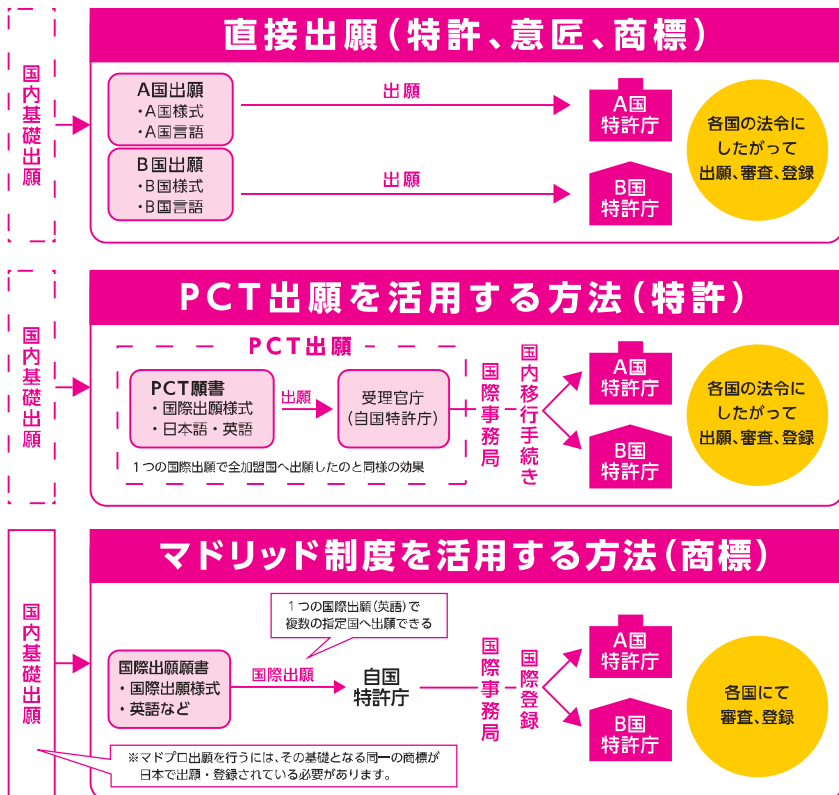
国内基礎出願

直接出願（特許、意匠、商標）

A国出願
・A国様式
・A国言語

出願

A国
特許庁

B国出願
・B国様式
・B国言語

出願

B国
特許庁

各国の法令にしたがって出願、審査、登録

国内基礎出願

PCT出願を活用する方法（特許）

PCT出願

PCT願書
・国際出願様式
・日本語・英語

出願

受理官庁
(自国特許庁)

1つの国際出願で全加盟国へ出願したのと同様の効果

国際事務局

国内移行手続き

A国
特許庁

B国
特許庁

各国の法令にしたがって出願、審査、登録

国内基礎出願

マドリッド制度を活用する方法（商標）

1つの国際出願（英語）で複数の指定国へ出願できる

国際出願願書
・国際出願様式
・英語など

国際出願

自国
特許庁

国際事務局

国際登録

A国
特許庁

B国
特許庁

各国にて審査、登録

※マドプロ出願を行うには、その基礎となる同一の商標が日本で出願・登録されている必要があります。